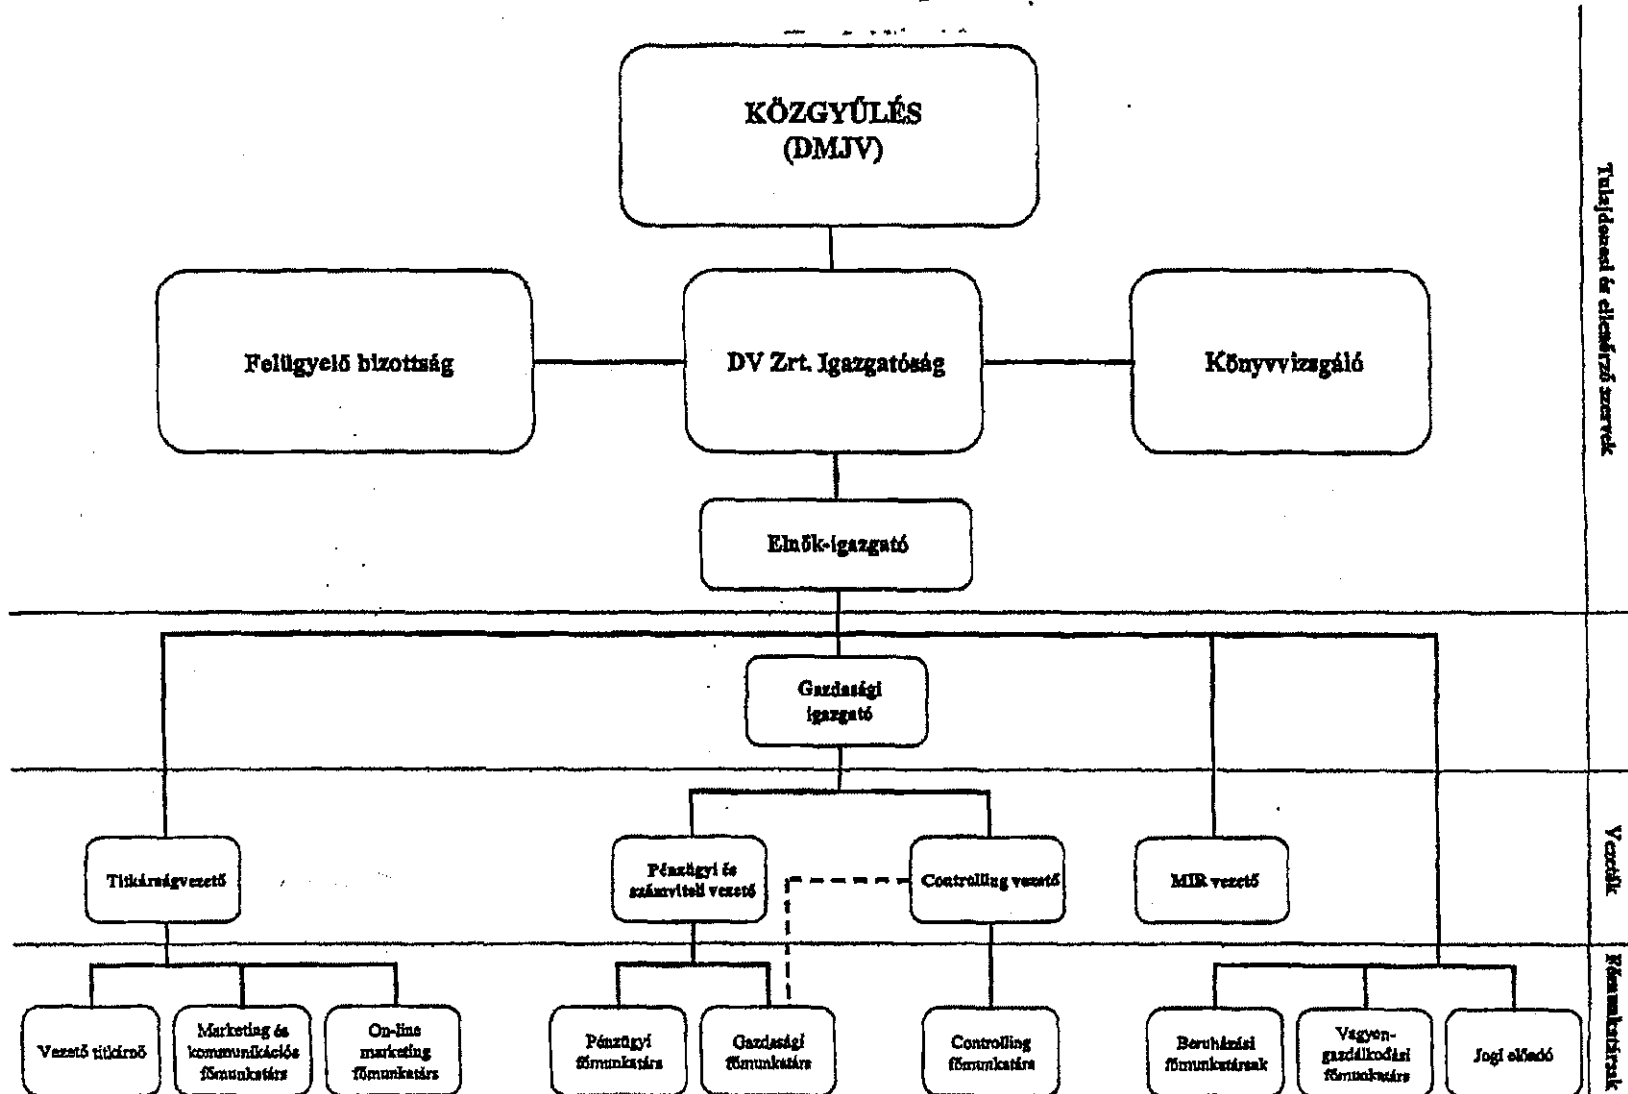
KÖZGYŰLÉS
(DMJV)

Felügyelő bizottság

DV Zrt. Igazgatóság

Könyvvizsgáló

Elnök-igazgató

Gazdasági igazgató

Titkárságvezető

Pénzügyi és számviteli vezető

Controlling vezető

MIR vezető

Vezető titkárnő

Marketing és kommunikációs főmunkatárs

On-line marketing főmunkatárs

Pénzügyi főmunkatárs

Gazdasági főmunkatárs

Controlling főmunkatárs

Beruházási főmunkatársak

Vagyongazdálkodási főmunkatárs

Jogi előadó

Tulajdonosi és ellenőrző szervek

Vezetők

Főmunkatársak